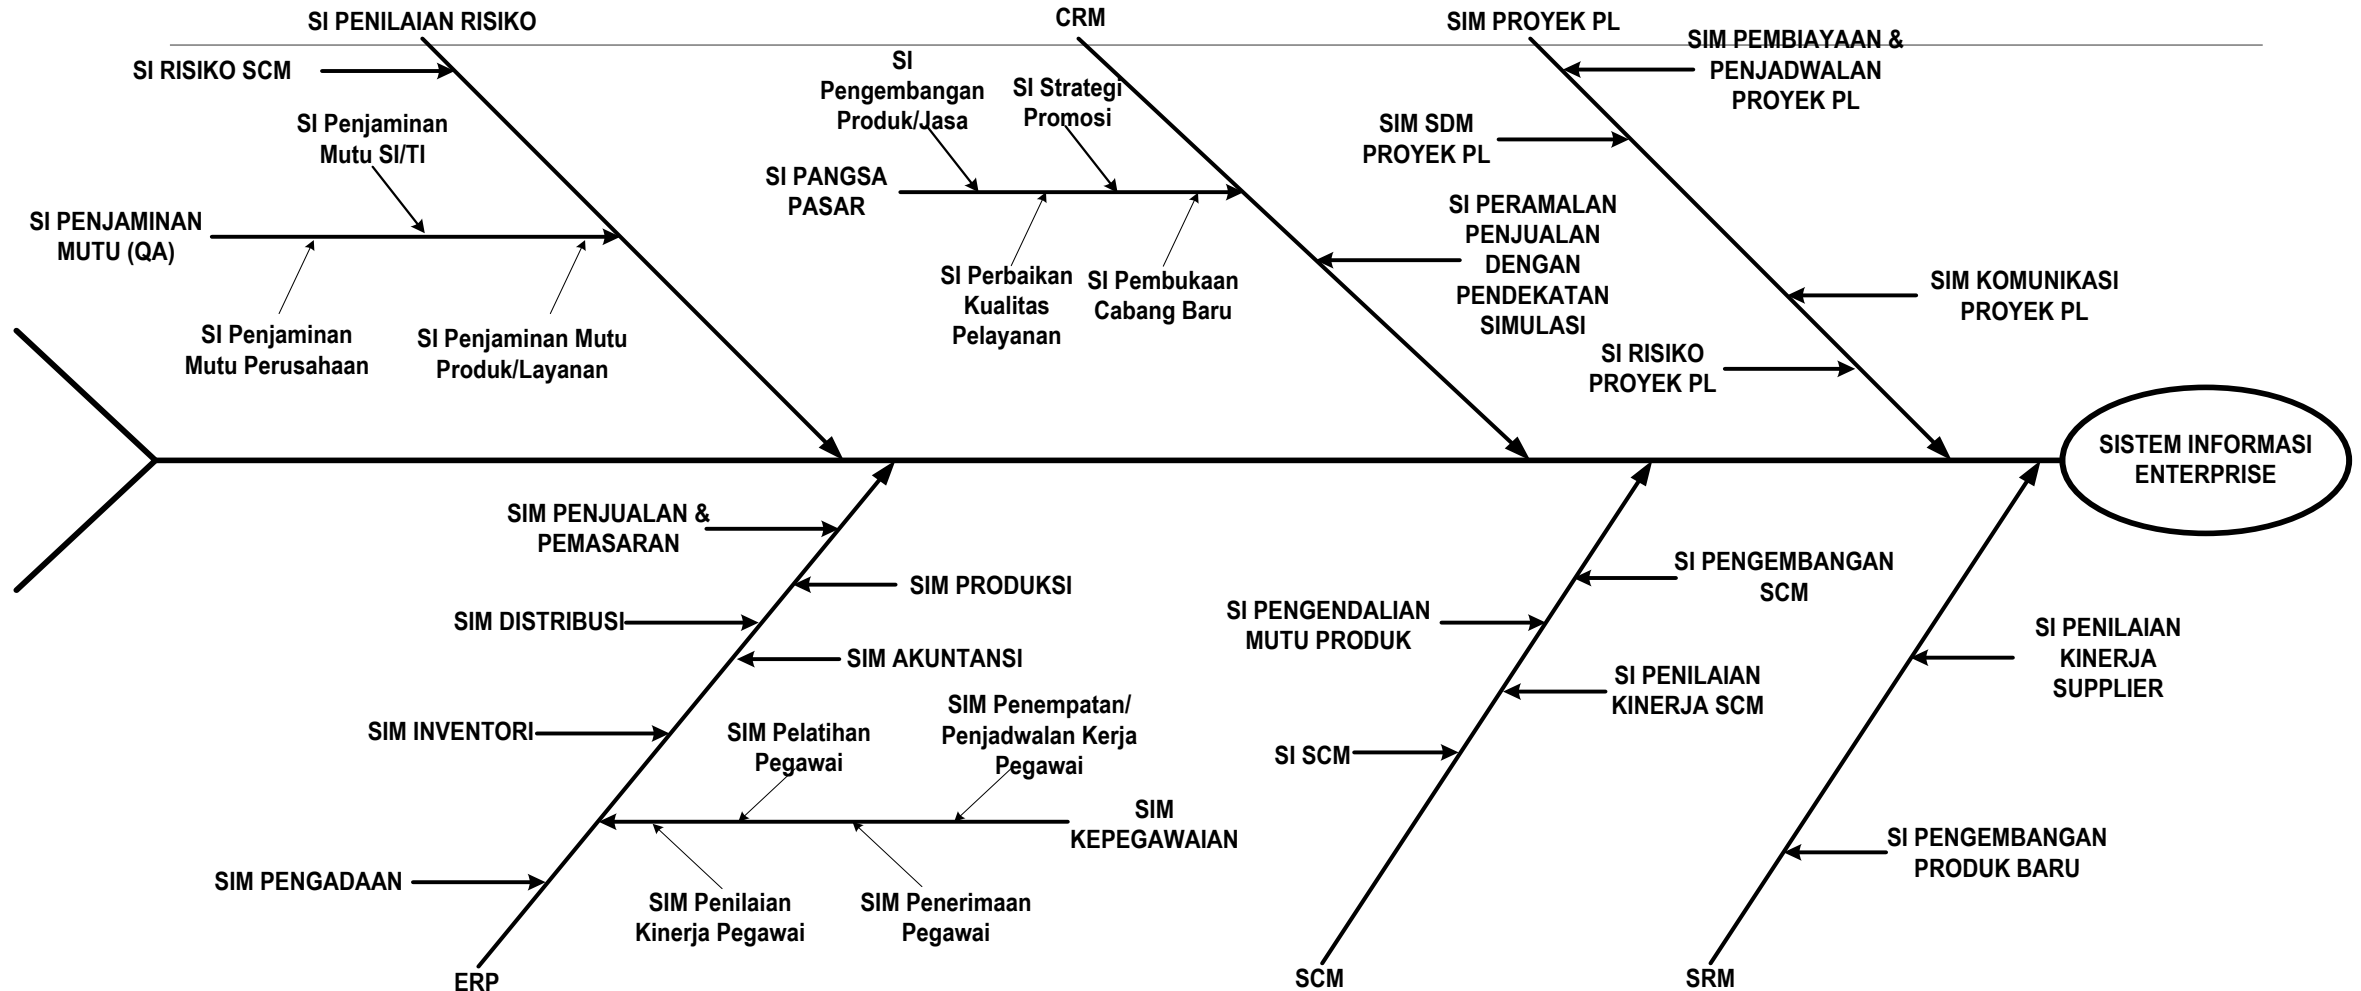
SI PENILAIAN RISIKO

SI RISIKO SCM

SI Penjaminan Mutu SI/TI

SI PENJAMINAN MUTU (QA)

SI Penjaminan Mutu Perusahaan

SI Penjaminan Mutu Produk/Layanan

CRM

SI Pengembangan Produk/Jasa

SI Strategi Promosi

SI PANGSA PASAR

SI Perbaikan Kualitas Pelayanan

SI Pembukaan Cabang Baru

SI PERAMALAN PENJUALAN DENGAN PENDEKATAN SIMULASI

SIM PROYEK PL

SIM PEMBIAYAAN & PENJADWALAN PROYEK PL

SIM SDM PROYEK PL

SIM KOMUNIKASI PROYEK PL

SI RISIKO PROYEK PL

SISTEM INFORMASI ENTERPRISE

SIM PENJUALAN & PEMASARAN

SIM PRODUKSI

SIM DISTRIBUSI

SIM AKUNTANSI

SIM INVENTORI

SIM Pelatihan Pegawai

SIM Penempatan/ Penjadwalan Kerja Pegawai

SIM KEPEGAWAIAN

SIM PENGADAAN

SIM Penilaian Kinerja Pegawai

SIM Penerimaan Pegawai

ERP

SI PENGEMBANGAN SCM

SI PENGENDALIAN MUTU PRODUK

SI PENILAIAN KINERJA SCM

SI SCM

SCM

SI PENILAIAN KINERJA SUPPLIER

SI PENGEMBANGAN PRODUK BARU

SRM